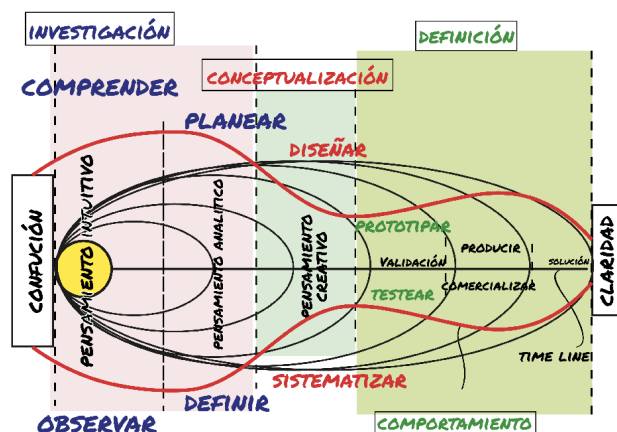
INVESTIGACIÓN

DEFINICIÓN

COMPRENDER

CONCEPTUALIZACIÓN

PLANEAR

DISEÑAR

CONFUSIÓN

PENSAMIENTO INTUITIVO

PENSAMIENTO ANALÍTICO

PENSAMIENTO CREATIVO

PROTOTIPAR

PRODUCIR

VALIDACIÓN

SOLUCIÓN

CLARIDAD

TESTEAR

COMERCIALIZAR

TIME LINE

SISTEMATIZAR

OBSERVAR

DEFINIR

COMPORTAMIENTO